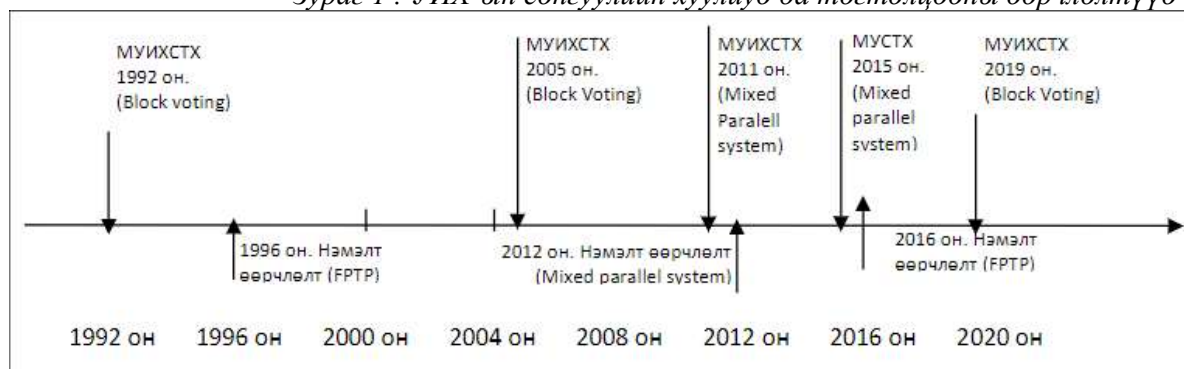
Зураг 1 : УИХ-ын сонгуулийн хуулиуд ба тогтолцооны өөрчлөлтүүд

МУИХСТХ 1992 он. (Block voting)

МУИХСТХ 2005 он. (Block Voting)

МУИХСТХ 2011 он. (Mixed Paralell system)

МУСТХ 2015 он. (Mixed parallel system)

МУИХСТХ 2019 он. (Block Voting)

1996 он. Нэмэлт өөрчлөлт (FPTP)

2012 он. Нэмэлт өөрчлөлт (Mixed parallel system)

2016 он. Нэмэлт өөрчлөлт (FPTP)

1992 он 1996 он 2000 он 2004 он 2008 он 2012 он 2016 он 2020 он